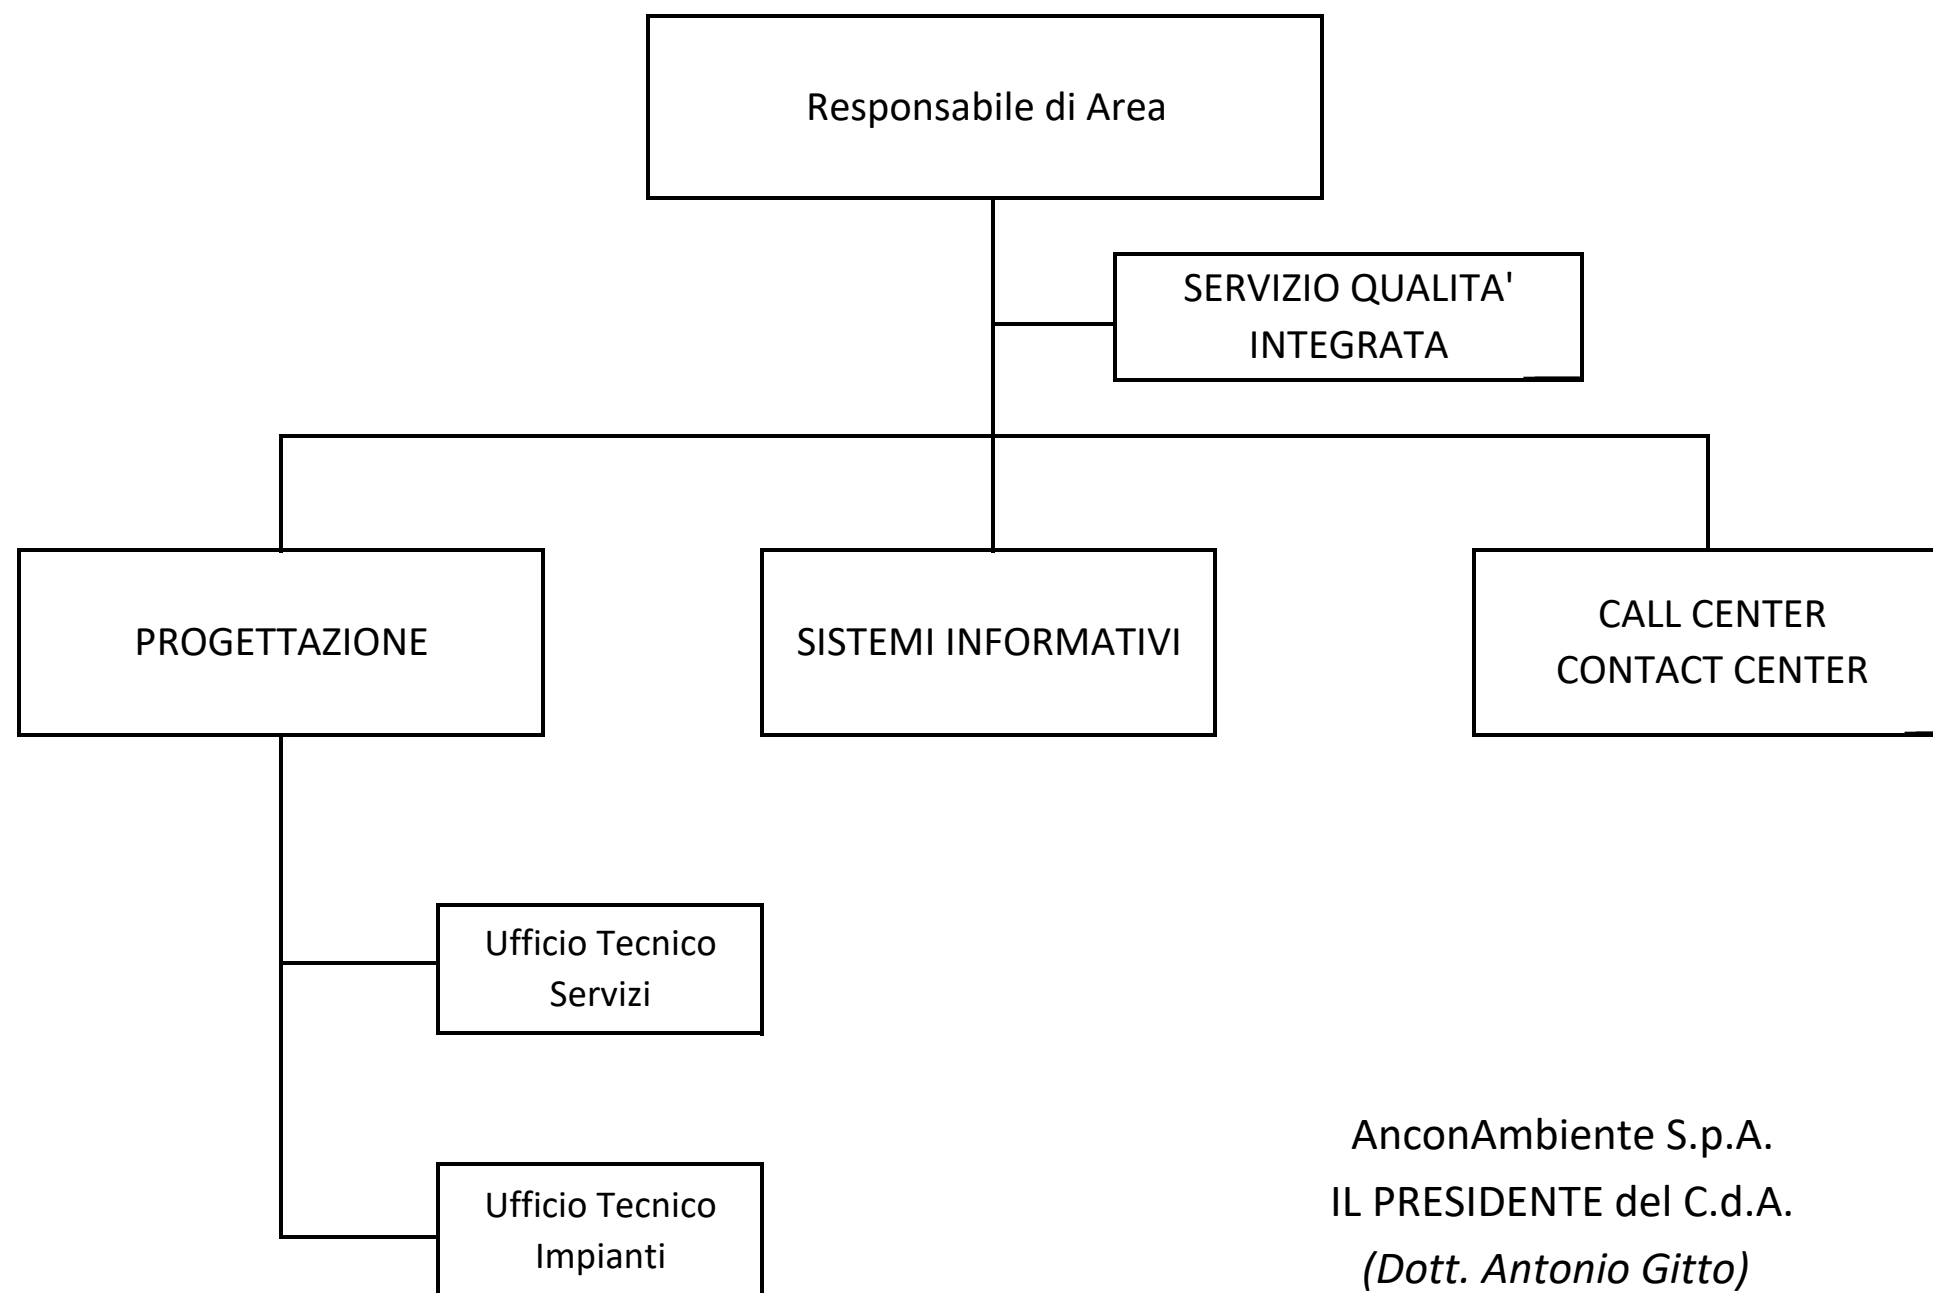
Responsabile di Area

SERVIZIO QUALITA' INTEGRATA

PROGETTAZIONE

SISTEMI INFORMATIVI

CALL CENTER
CONTACT CENTER

Ufficio Tecnico Servizi

Ufficio Tecnico Impianti

AnconAmbiente S.p.A.
IL PRESIDENTE del C.d.A.
(Dott. Antonio Gitto)